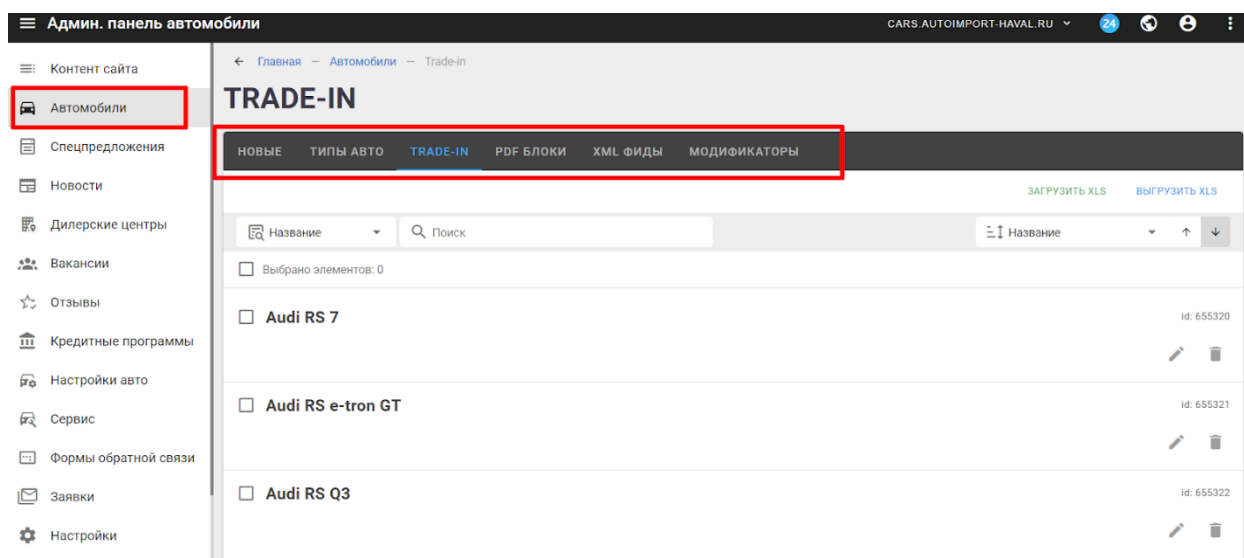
Админ. панель автомобили

CARS.AUTOIMPORT-HAVAL.RU

24

Контент сайта
Автомобили
Спецпредложения
Новости
Дилерские центры
Вакансии
Отзывы
Кредитные программы
Настройки авто
Сервис
Формы обратной связи
Заявки
Настройки

← Главная — Автомобили — Trade-in

TRADE-IN

НОВЫЕ
ТИПЫ АВТО
TRADE-IN
PDF БЛОКИ
XML ФИДЫ
МОДИФИКАТОРЫ

ЗАГРУЗИТЬ XLS
ВЫГРУЗИТЬ XLS

Название
Поиск
Название

Выбрано элементов: 0

Audi RS 7
id: 655320

Audi RS e-tron GT
id: 655321

Audi RS Q3
id: 655322